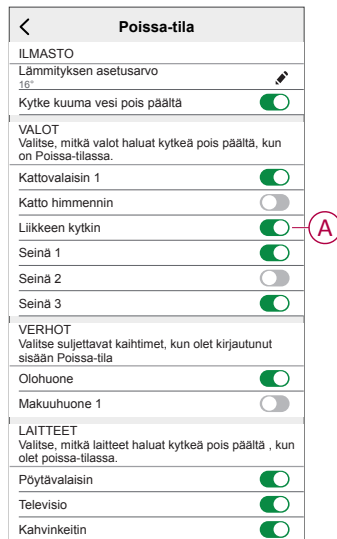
Poissa-tila

ILMASTO

Lämmityksen asetusarvo
16°

Kytke kuuma vesi pois päältä

VALOT
Valitse, mitkä valot haluat kytkeä pois päältä, kun on Poissa-tilassa.

Kattovalaisin 1

Katto himmennin

Liikkeen kytkin

A

Seinä 1

Seinä 2

Seinä 3

VERHOT
Valitse suljettavat kaihtimet, kun olet kirjautunut sisään Poissa-tila

Olohuone

Makuuhuone 1

LAITTEET
Valitse, mitkä laitteet haluat kytkeä pois päältä , kun olet poissa-tilassa.

Pöytävalaisin

Televisio

Kahvinkeitin